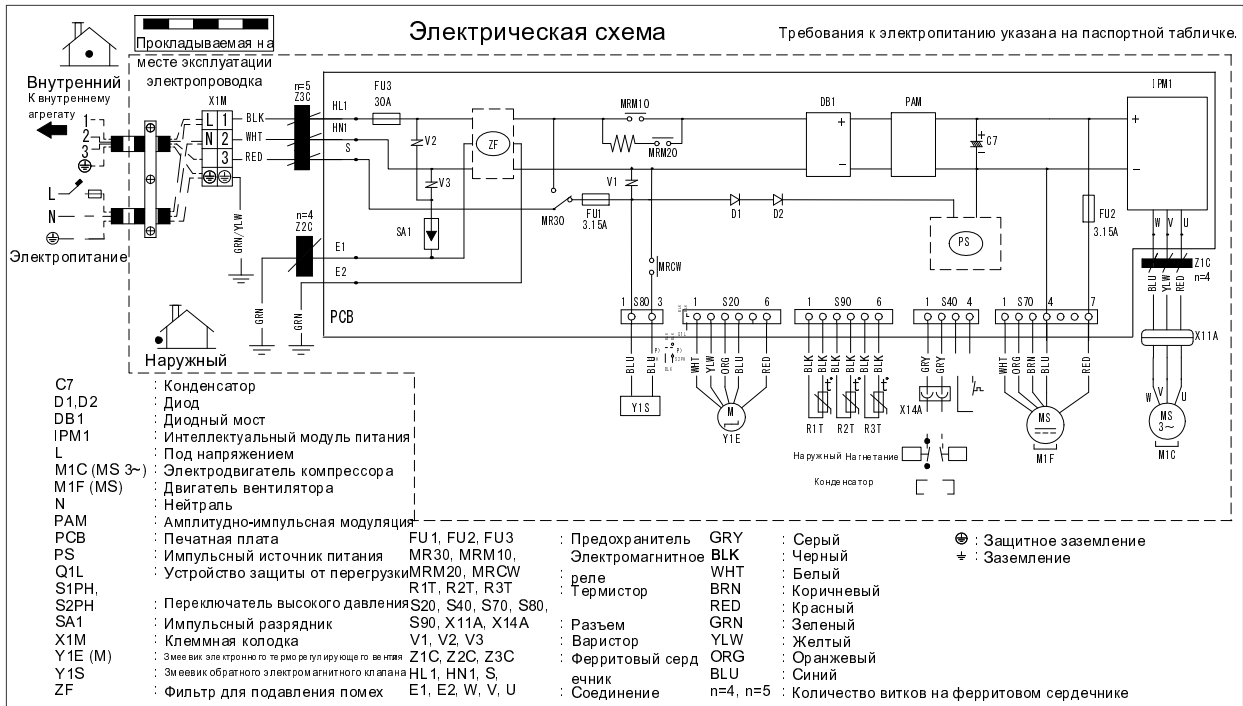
Электрическая схема

Требования к электропитанию указана на паспортной табличке.

Прокладываемая на месте эксплуатации электропроводка

Внутренний
К внутреннему агрегату

1
2
3

L
N

Электропитание

X1M
L 1
N 2
3

BLK
WHT
RED

GRN/YLW

n=5
Z3C

HL1
HN1
S

FU3
30A

V2
V3

ZF

SA1

n=4
Z2C

E1
E2

GRN
GRN

PCB

Наружный

MRM10
MRM20

MR30

V1

FU1
3.15A

D1
D2

MRCW

DB1
PAM
C7

PS

FU2
3.15A

IPM1

W V U

Z1C
n=4

BLU YLW RED

X11A

W V U

MS
3~

M1C

1 S80 3
BLU BLU
Y1S

1 S20 6
WHT YLW ORG BLU RED
M
Y1E

1 S90 6
BLK BLK BLK BLK BLK BLK
R1T R2T R3T

1 S40 4
GRY GRY
X14A

1 S70 4 7
WHT ORG BRN BLU RED
MS
M1F

Наружный Нагнетание
Конденсатор

C7 : Конденсатор
D1,D2 : Диод
DB1 : Диодный мост
IPM1 : Интеллектуальный модуль питания
L : Под напряжением
M1C (MS 3~) : Электродвигатель компрессора
M1F (MS) : Двигатель вентилятора
N : Нейтраль
PAM : Амплитудно-импульсная модуляция
PCB : Печатная плата
PS : Импульсный источник питания
Q1L : Устройство защиты от перегрузки
S1PH, S2PH : Переключатель высокого давления
SA1 : Импульсный разрядник
X1M : Клеммная колодка
Y1E (M) : Змеевик электронного терморегулирующего вентиля
Y1S : Змеевик обратного электромагнитного клапана
ZF : Фильтр для подавления помех

FU1, FU2, FU3 : Предохранитель
MR30, MRM10, MRM20, MRCW : Электромагнитное реле
R1T, R2T, R3T : Термистор
S20, S40, S70, S80, S90, X11A, X14A : Разъем
V1, V2, V3 : Варистор
Z1C, Z2C, Z3C : Ферритовый сердечник
HL1, HN1, S, E1, E2, W, V, U : Соединение

GRY : Серый
BLK : Черный
WHT : Белый
BRN : Коричневый
RED : Красный
GRN : Зеленый
YLW : Желтый
ORG : Оранжевый
BLU : Синий
n=4, n=5 : Количество витков на ферритовом сердечнике

⊕ : Защитное заземление
⏚ : Заземление